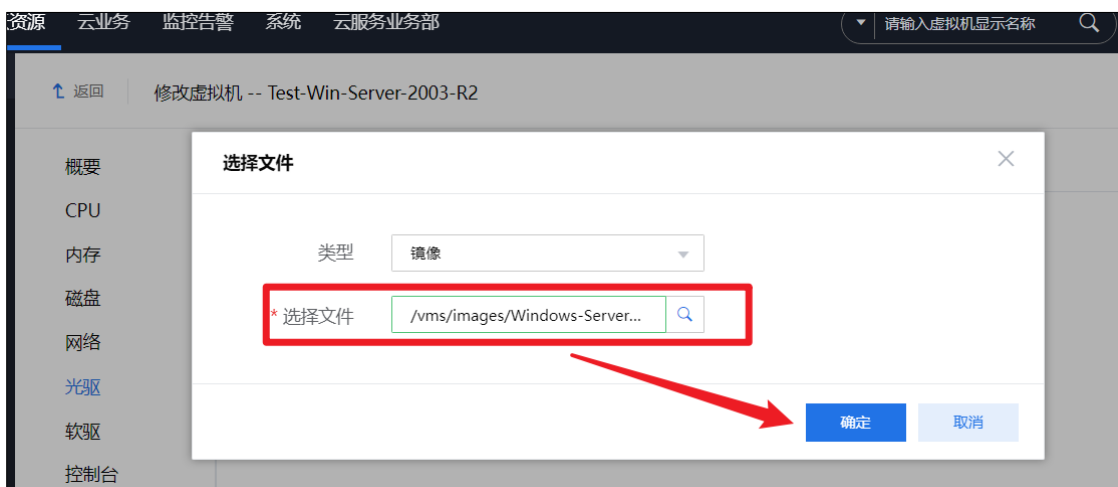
资源 云业务 监控告警 系统 云服务业务部

请输入虚拟机显示名称

返回 修改虚拟机 -- Test-Win-Server-2003-R2

概要
CPU
内存
磁盘
网络
光驱
软驱
控制台

选择文件

类型 镜像

* 选择文件 /vms/images/Windows-Server...

确定 取消